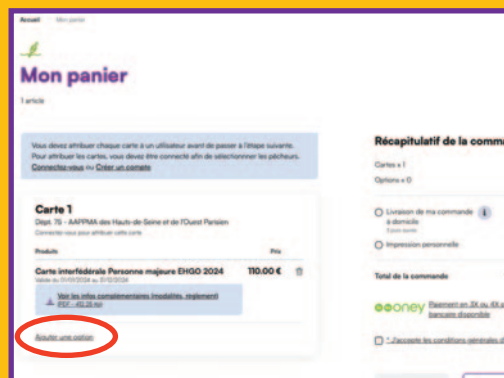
Accueil · Mon panier

Mon panier

1 article

Vous devez attribuer chaque carte à un utilisateur avant de passer à l'étape suivante. Pour attribuer les cartes, vous devez être connecté afin de sélectionner les pêcheurs. Connectez-vous ou Créer un compte

Carte 1

Dept. 75 - AAPPMA des Hauts-de-Seine et de l'Ouest Parisien

Connectez-vous pour attribuer cette carte

| Produit | Prix |
|---|---|
| Carte interfédérale Personne majeure EHGO 2024 | 110.00 € |

Valable du 01/01/2024 au 31/12/2024

Voir les infos complémentaires (modalités, règlement) PDF - 45.25 Ko

Ajouter une option

Récapitulatif de la comma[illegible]

Cartes x 1

Options x 0

Livraison de ma commande à domicile

Impression personnelle

Total de la commande

oney Paiement en 3X ou 4X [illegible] bancaire disponible

* J'accepte les conditions générales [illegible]